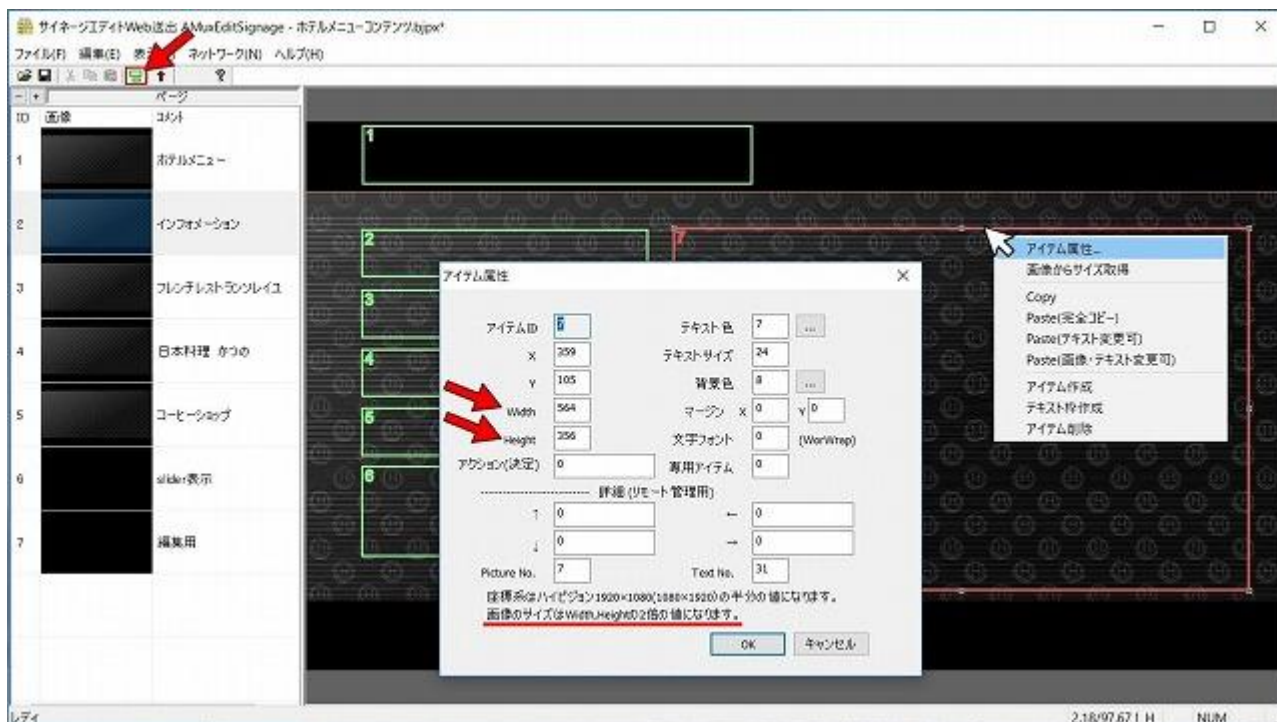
サイネージエディトWeb送出 AMuxEditSignage - ホテルメニューコンテンツ.bjpx*

ファイル(F) 編集(E) 表示 ネットワーク(N) ヘルプ(H)

ページ

| ID | 画像 | コメント |
|---|---|---|
| 1 | | ホテルメニュー |
| 2 | | インフォメーション |
| 3 | | フレンチレストランソレイユ |
| 4 | | 日本料理 かつの |
| 5 | | コーヒーショップ |
| 6 | | slider表示 |
| 7 | | 編集用 |

1
2
3
4
5
6
7

アイテム属性

アイテムID 6
X 259
Y 105
Width 564
Height 256
アクション(決定) 0
テキスト色 7 ...
テキストサイズ 24
背景色 8 ...
マージン X 0 Y 0
文字フォント 0 (WorWrap)
専用アイテム 0

詳細 (リモート管理用)
↑ 0
← 0
↓ 0
→ 0
Picture No. 7
Text No. 31

座標系はハイビジョン1920×1080(1080×1920)の半分の値になります。
画像のサイズはWidth,Heightの2倍の値になります。

OK キャンセル

アイテム属性...
画像からサイズ取得
Copy
Paste(完全コピー)
Paste(テキスト変更可)
Paste(画像・テキスト変更可)
アイテム作成
テキスト枠作成
アイテム削除

レディ
2.18/97.67 | H NUM